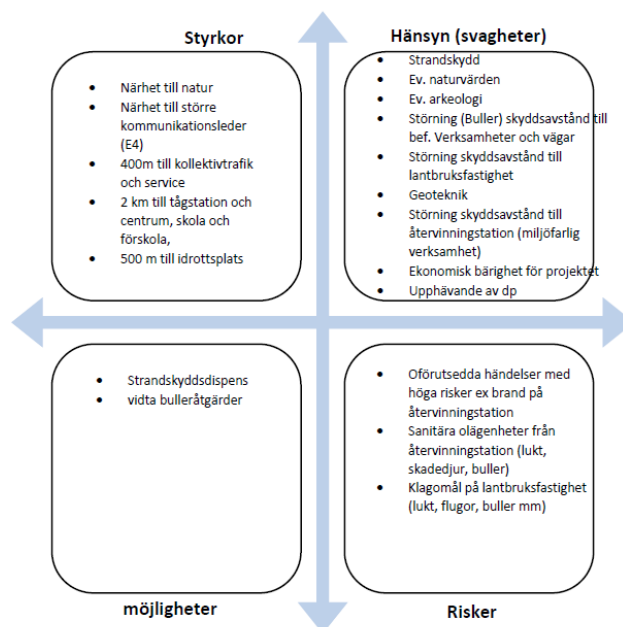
Styrkor

- Närhet till natur
- Närhet till större kommunikationsleder (E4)
- 400m till kollektivtrafik och service
- 2 km till tågstation och centrum, skola och förskola,
- 500 m till idrottsplats

Hänsyn (svagheter)

- Strandskydd
- Ev. naturvärden
- Ev. arkeologi
- Störning (Buller) skyddsavstånd till bef. Verksamheter och vägar
- Störning skyddsavstånd till lantbruksfastighet
- Geoteknik
- Störning skyddsavstånd till återvinningstation (miljöfarlig verksamhet)
- Ekonomisk bärighet för projektet
- Upphävande av dp

- Strandskyddsdispens
- vidta bulleråtgärder

möjligheter

- Oförutsedda händelser med höga risker ex brand på återvinningstation
- Sanitära olägenheter från återvinningstation (lukt, skadedjur, buller)
- Klagomål på lantbruksfastighet (lukt, flugor, buller mm)

Risker